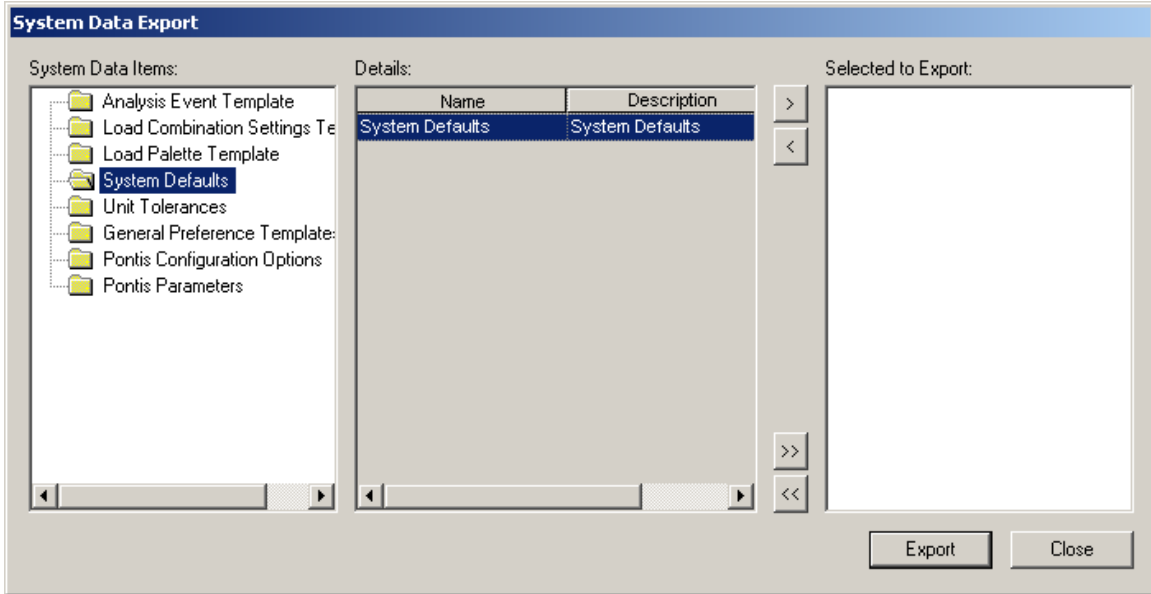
System Data Export

System Data Items:

Analysis Event Template
Load Combination Settings Te
Load Palette Template
System Defaults
Unit Tolerances
General Preference Template:
Pontis Configuration Options
Pontis Parameters

Details:

| Name | Description |
|---|---|
| System Defaults | System Defaults |

>
<
>>
<<

Selected to Export:

Export
Close